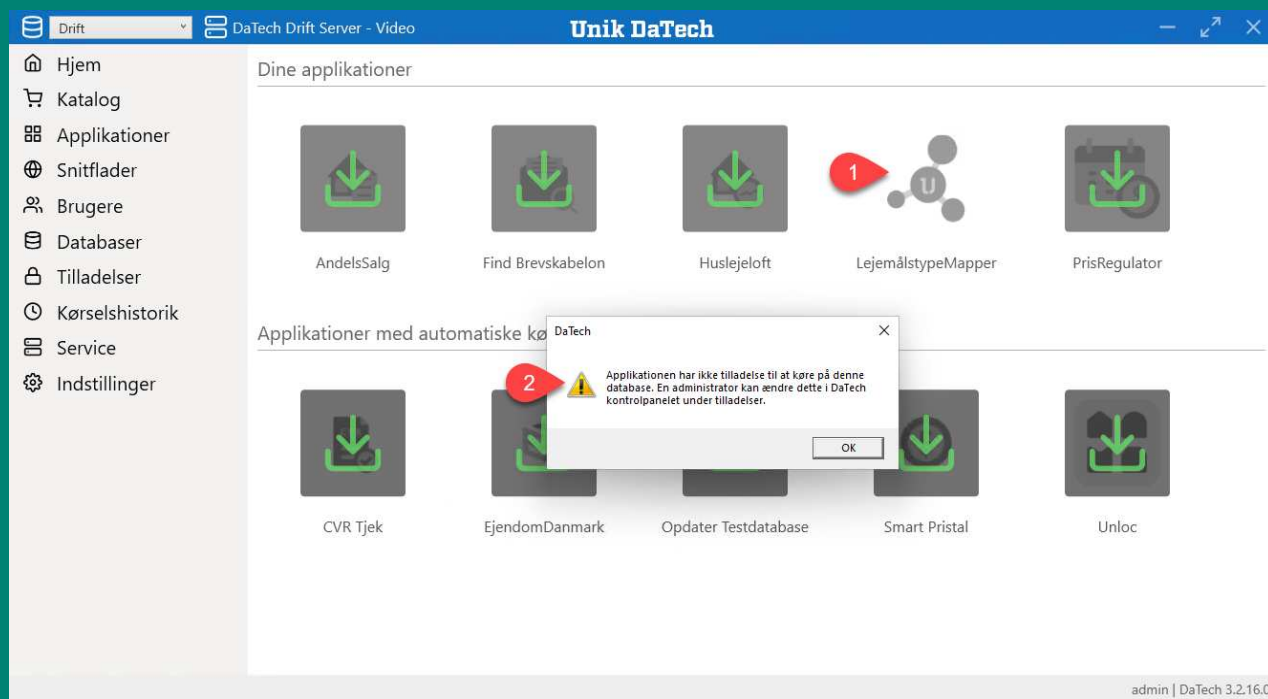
Drift

DaTech Drift Server - Video

Unik DaTech

Hjem
Katalog
Applikationer
Snitflader
Brugere
Databaser
Tilladelser
Kørselshistorik
Service
Indstillinger

Dine applikationer

AndelsSalg
Find Brevskabelon
Huslejeloft
1
U
LejemålstypeMapper
PrisRegulator

Applikationer med automatiske kø

DaTech

2

Applikationen har ikke tilladelse til at køre på denne database. En administrator kan ændre dette i DaTech kontrolpanelet under tilladelser.

OK

CVR Tjek
EjendomDanmark
Opdater Testdatabase
Smart Pristal
Unloc

admin | DaTech 3.2.16.0